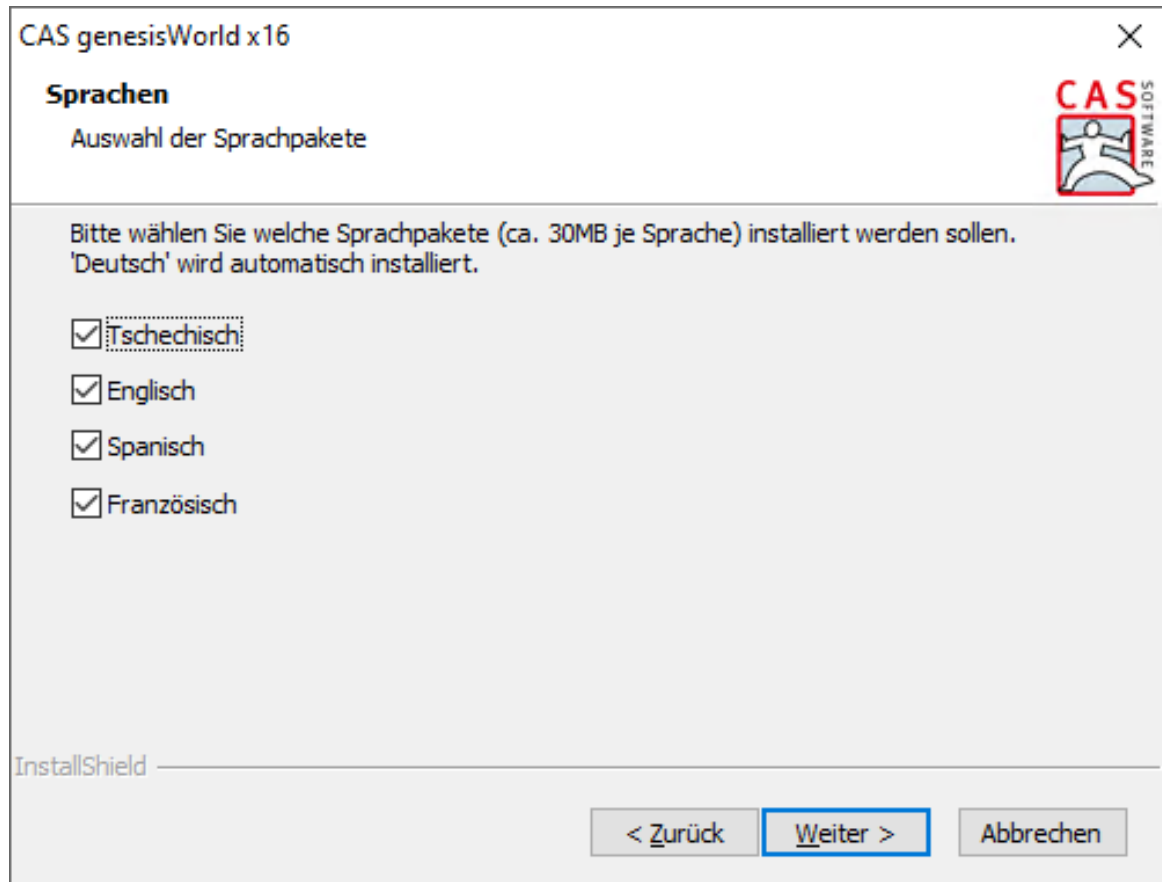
CAS genesisWorld x16

Sprachen

Auswahl der Sprachpakete

CAS SOFTWARE

Bitte wählen Sie welche Sprachpakete (ca. 30MB je Sprache) installiert werden sollen. 'Deutsch' wird automatisch installiert.

Tschechisch

Englisch

Spanisch

Französisch

InstallShield

< Zurück

Weiter >

Abbrechen